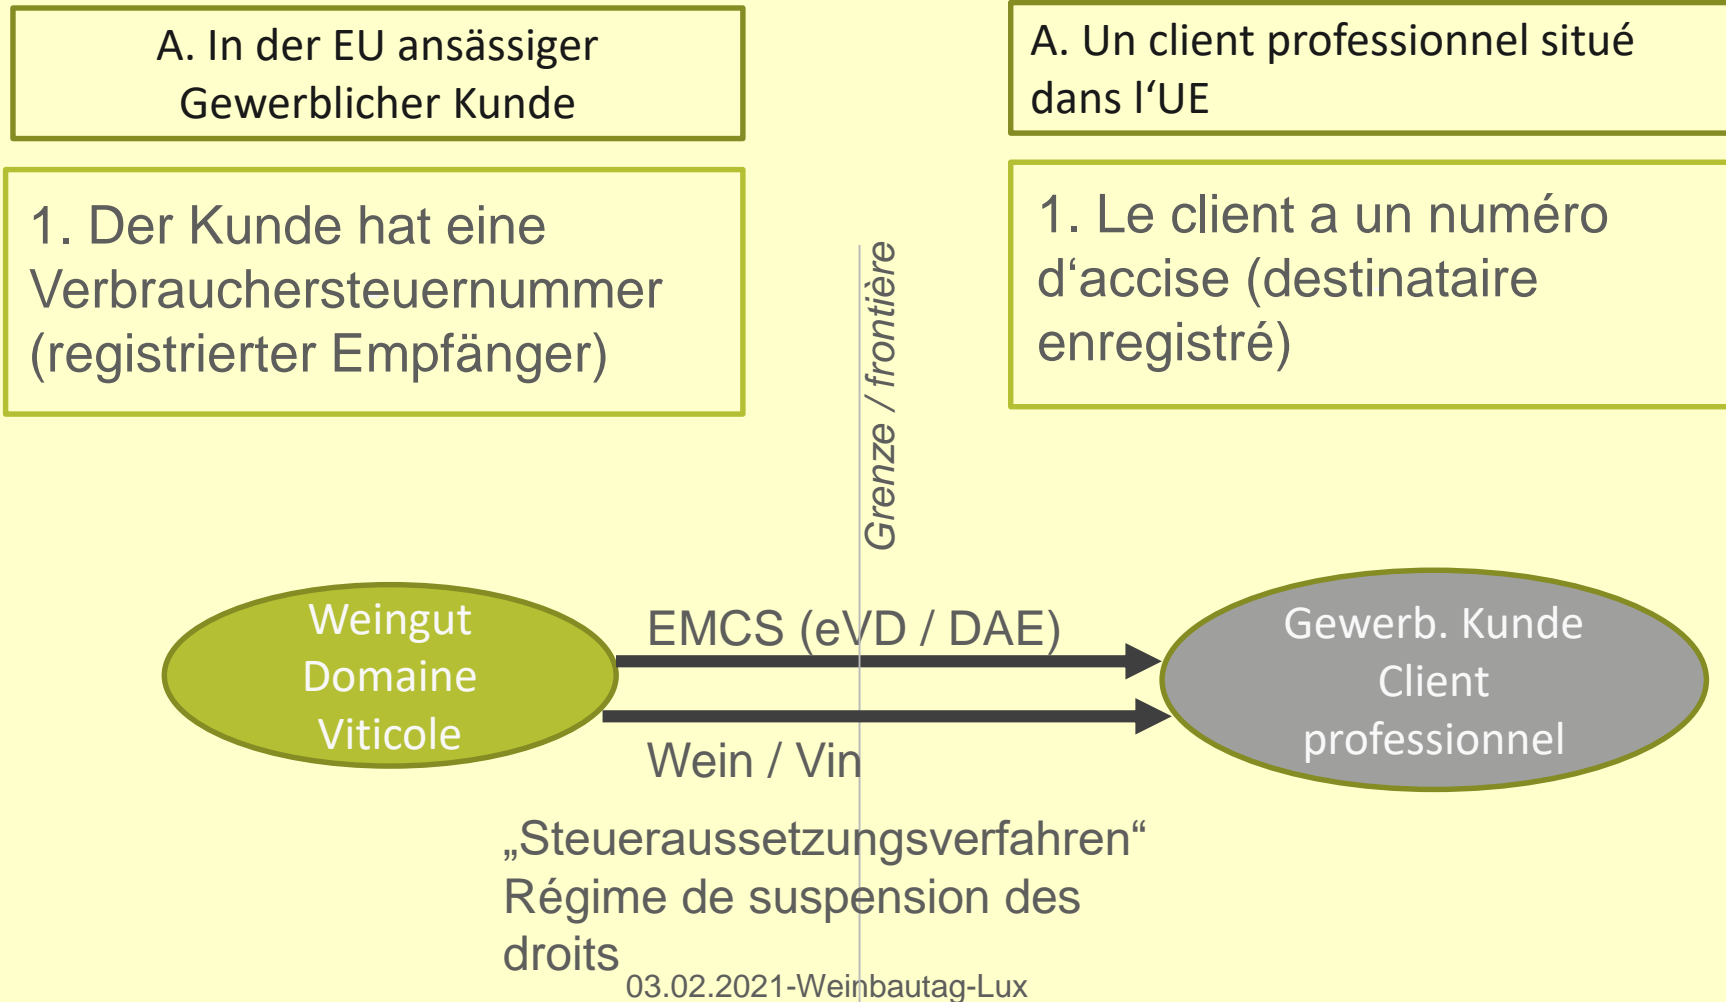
A. In der EU ansässiger Gewerblicher Kunde

A. Un client professionnel situé dans l'UE

1. Der Kunde hat eine Verbrauchersteuernummer (registrierter Empfänger)

1. Le client a un numéro d'accise (destinataire enregistré)

Grenze / frontière

Weingut
Domaine
Viticole

EMCS (eVD / DAE)

Wein / Vin

Gewerb. Kunde
Client
professionnel

„Steueraussetzungsverfahren"
Régime de suspension des droits

03.02.2021-Weinbautag-Lux